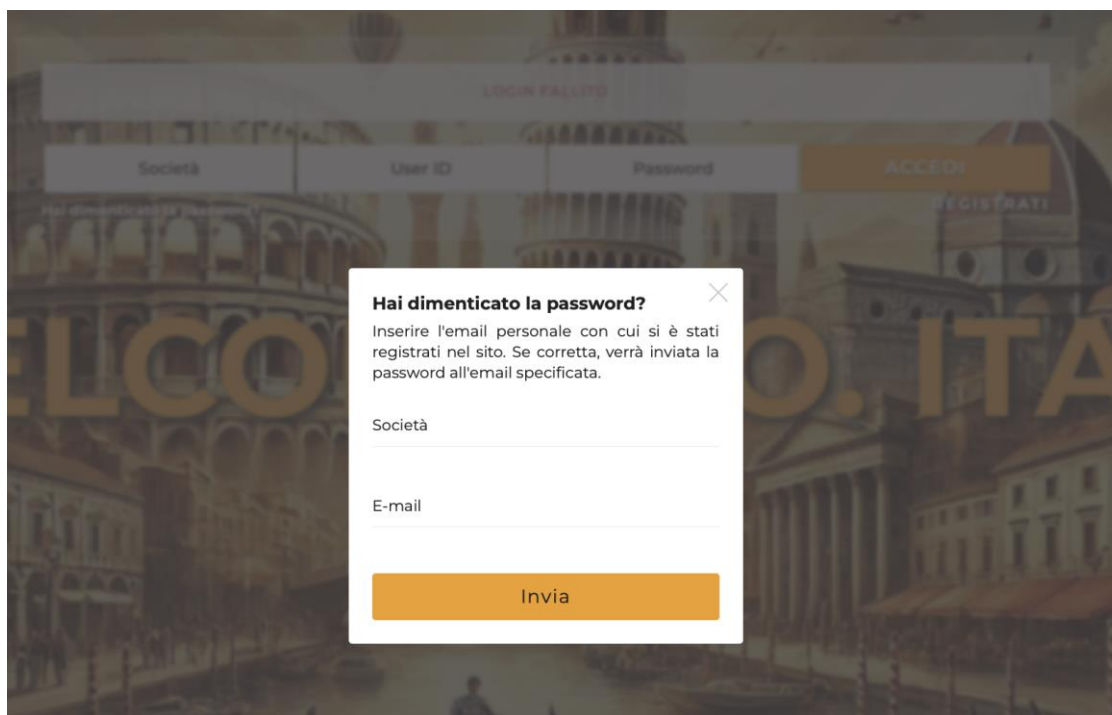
LOGIN FALLITO

Società

User ID

Password

ACCEDI

Hai dimenticato la password?

REGISTRATI

ELCO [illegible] O. ITA

Hai dimenticato la password?

Inserire l'email personale con cui si è stati registrati nel sito. Se corretta, verrà inviata la password all'email specificata.

Società

E-mail

Invia